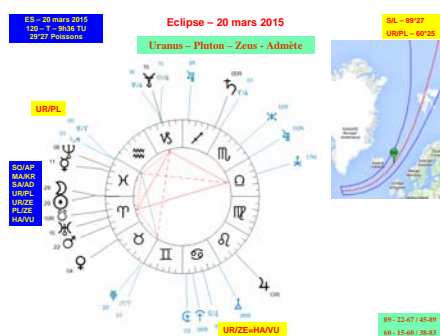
ES – 20 mars 2015
120 – T – 9h36 TU
29°27 Poissons

Eclipse – 20 mars 2015

Uranus – Pluton – Zeus - Admète

S/L – 89°27
UR/PL – 60°25

UR/PL

SO/AP
MA/KR
SA/AD
UR/PL
UR/ZE
PL/ZE
HA/VU

UR/ZE=HA/VU

89 - 22-67 / 45-89
60 - 15-60 / 38-83